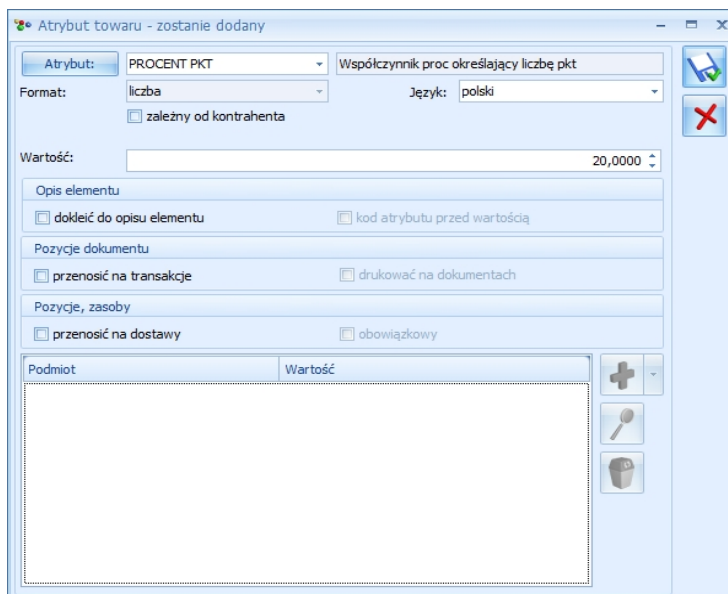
Atrybut towaru - zostanie dodany

Atrybut: PROCENT PKT
Współczynnik proc określający liczbę pkt

Format: liczba
Język: polski

zależny od kontrahenta

Wartość: 20,0000

Opis elementu
dokleić do opisu elementu
kod atrybutu przed wartością

Pozycje dokumentu
przenosić na transakcje
drukować na dokumentach

Pozycje, zasoby
przenosić na dostawy
obowiązkowy

| Podmiot | Wartość |
|---|---|